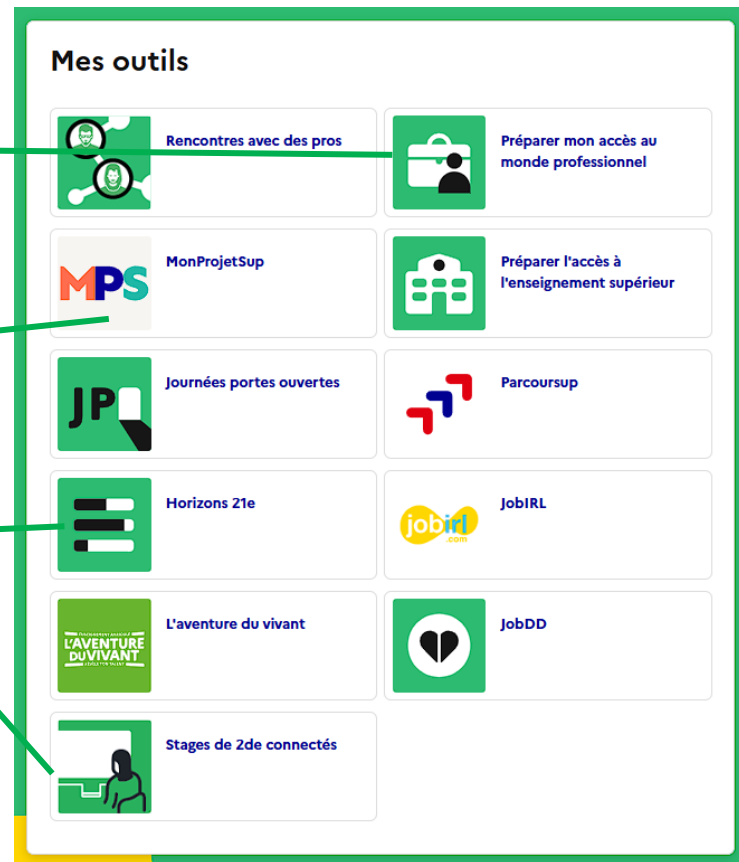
Mes outils

Rencontres avec des pros

Préparer mon accès au monde professionnel

MPS

MonProjetSup

Préparer l'accès à l'enseignement supérieur

JP

Journées portes ouvertes

Parcoursup

Horizons 21e

jobirl .com

JobIRL

L'ENSEIGNEMENT AGRICOLE L'AVENTURE DU VIVANT RÉVÉLATEUR DE TALENT

L'aventure du vivant

JobDD

Stages de 2de connectés